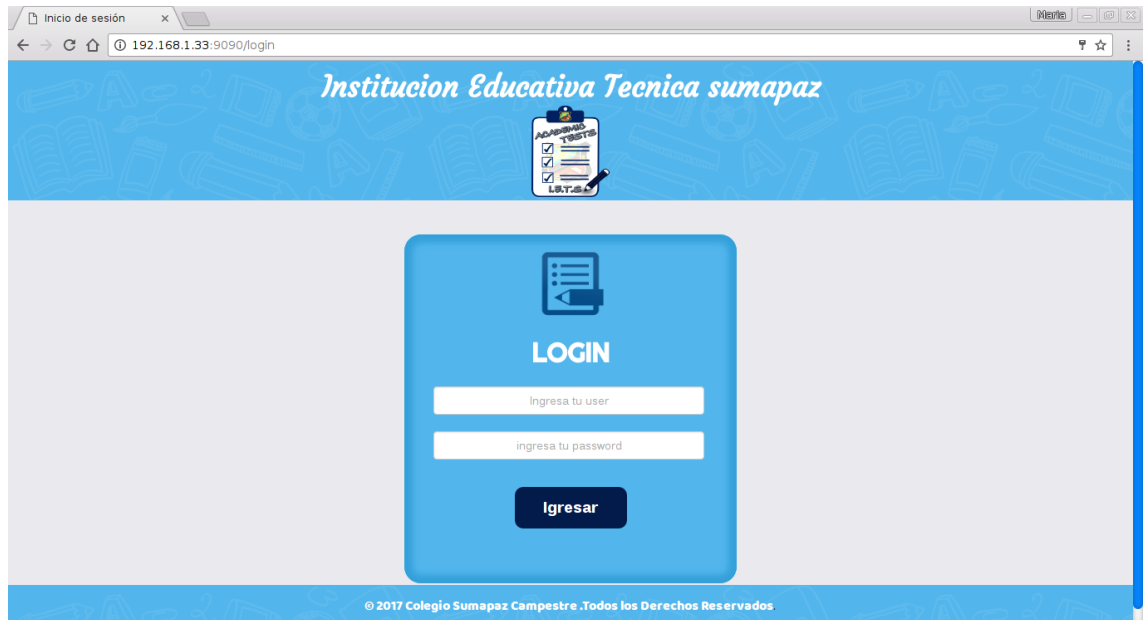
Inicio de sesión ×

Maria

192.168.1.33:9090/login

Institucion Educativa Tecnica sumapaz

ACADEMIC TESTS

I.S.T.C.

LOGIN

Ingresa tu user

ingresa tu password

Igresar

© 2017 Colegio Sumapaz Campestre .Todos los Derechos Reservados.